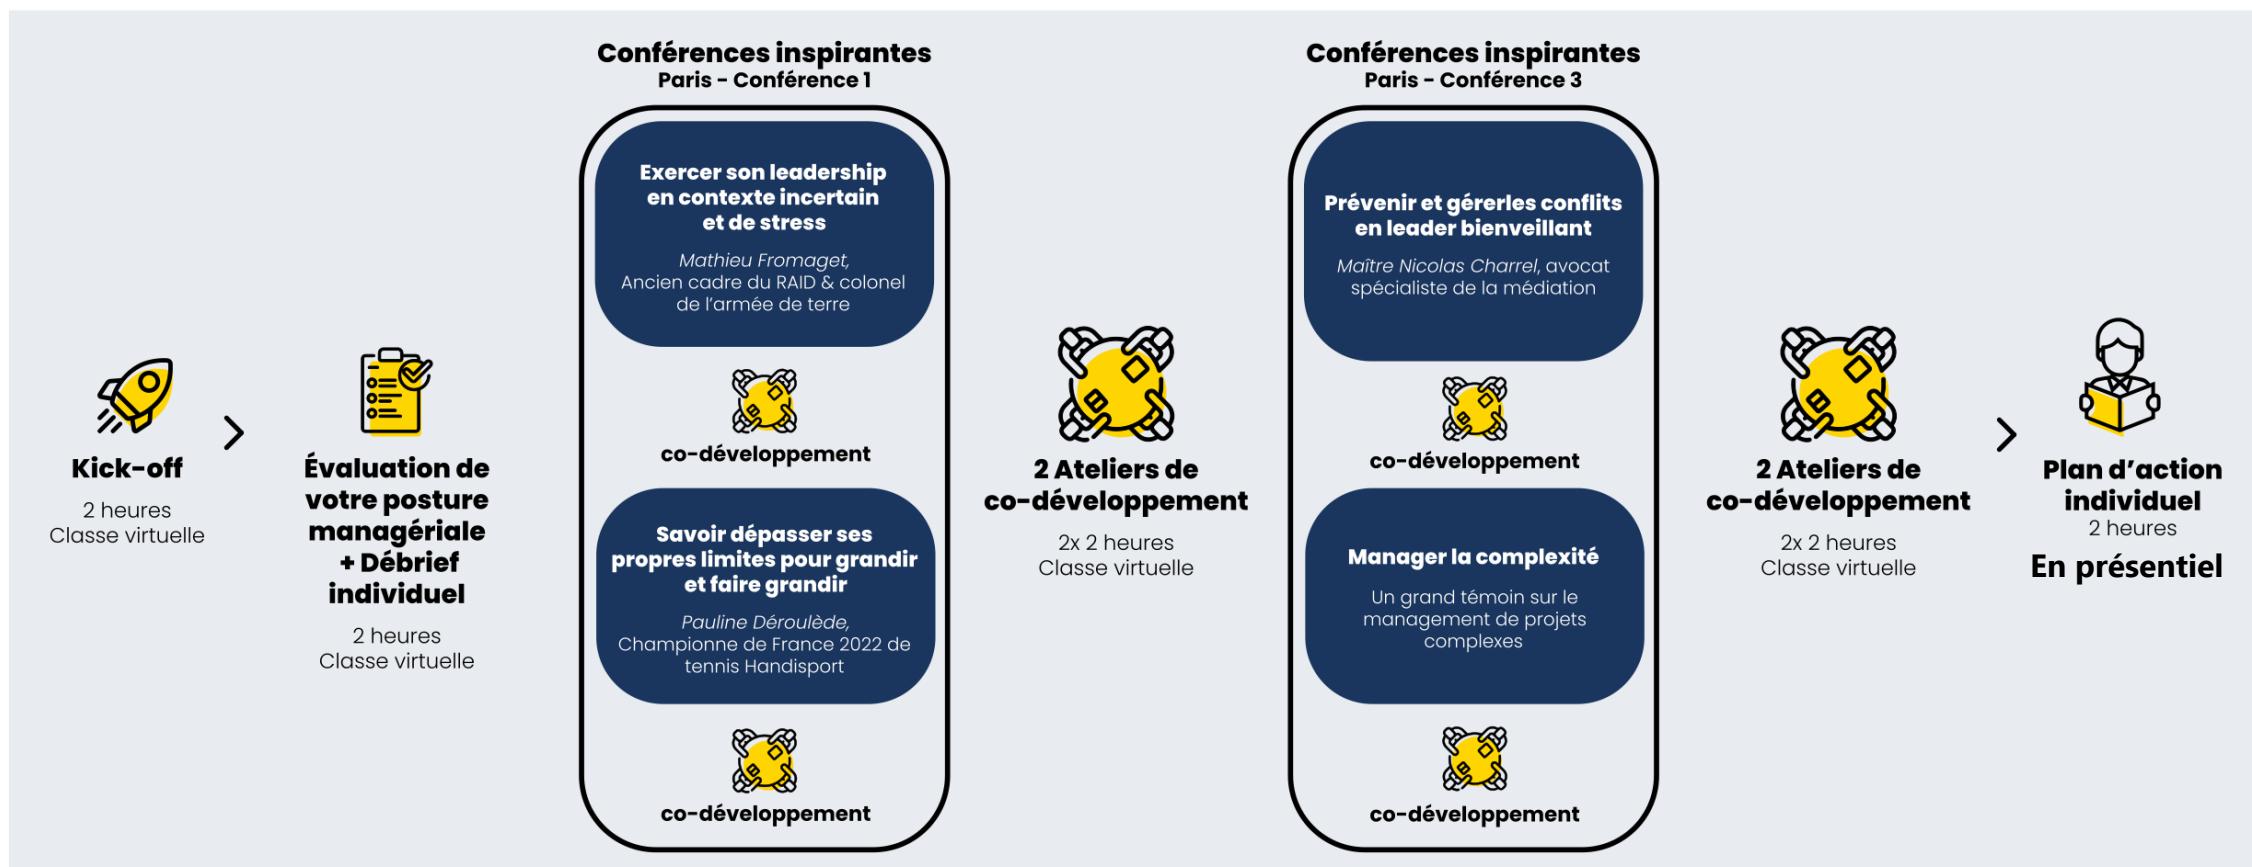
Kick-off
2 heures
Classe virtuelle

Évaluation de votre posture managériale + Débrief individuel
2 heures
Classe virtuelle

Conférences inspirantes
Paris - Conférence 1

Exercer son leadership en contexte incertain et de stress
Mathieu Fromaget,
Ancien cadre du RAID & colonel de l'armée de terre

co-développement

Savoir dépasser ses propres limites pour grandir et faire grandir
Pauline Déroulède,
Championne de France 2022 de tennis Handisport

co-développement

2 Ateliers de co-développement
2x 2 heures
Classe virtuelle

Conférences inspirantes
Paris - Conférence 3

Prévenir et gérerles conflits en leader bienveillant
Maître Nicolas Charrel, avocat spécialiste de la médiation

co-développement

Manager la complexité
Un grand témoin sur le management de projets complexes

co-développement

2 Ateliers de co-développement
2x 2 heures
Classe virtuelle

Plan d'action individuel
2 heures
En présentiel